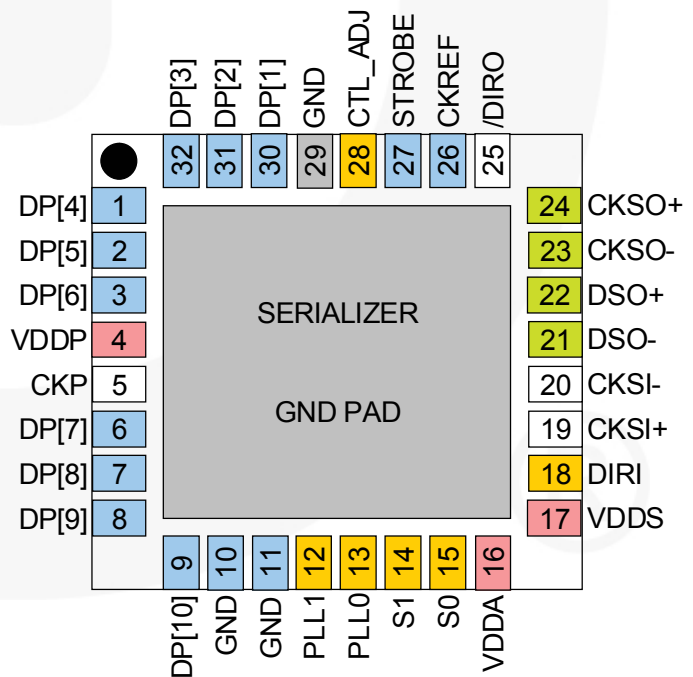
DP[3] DP[2] DP[1] GND CTL_ADJ STROBE CKREF /DIRO
32 31 30 29 28 27 26 25

DP[4] 1
DP[5] 2
DP[6] 3
VDDP 4
CKP 5
DP[7] 6
DP[8] 7
DP[9] 8

24 CKSO+
23 CKSO-
22 DSO+
21 DSO-
20 CKSI-
19 CKSI+
18 DIRI
17 VDDS

SERIALIZER

GND PAD

9 10 11 12 13 14 15 16
DP[10] GND GND PLL1 PLL0 S1 S0 VDDA